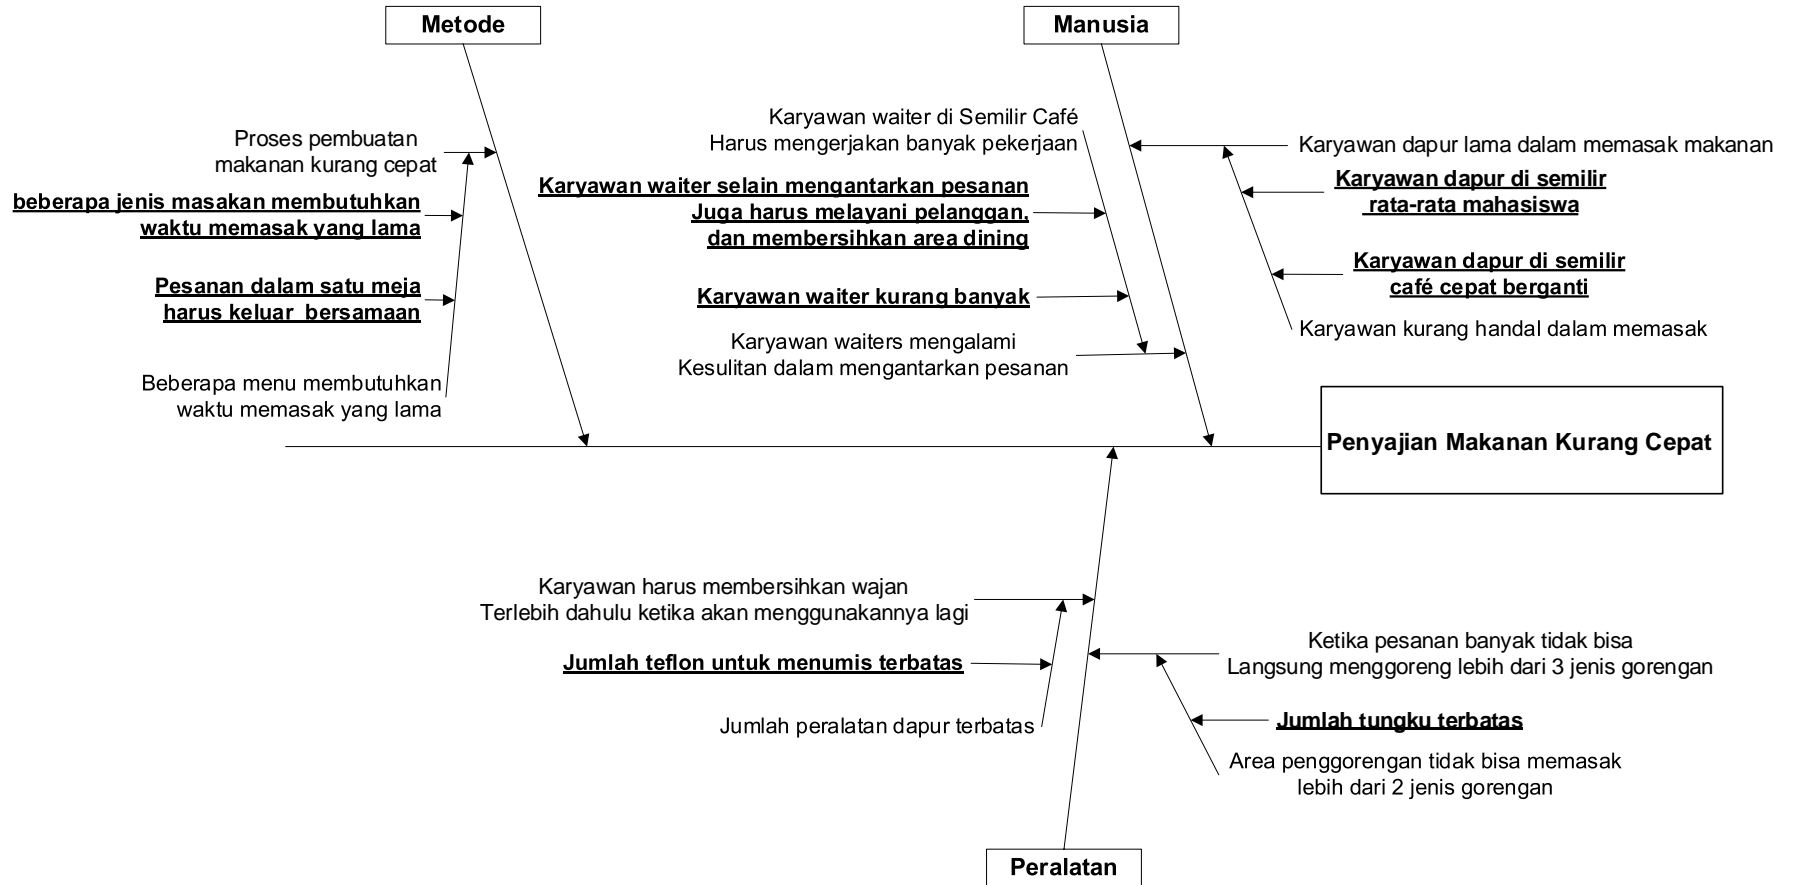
Metode

Manusia

Proses pembuatan makanan kurang cepat

beberapa jenis masakan membutuhkan waktu memasak yang lama

Pesanan dalam satu meja harus keluar bersamaan

Beberapa menu membutuhkan waktu memasak yang lama

Karyawan waiter di Semilir Café Harus mengerjakan banyak pekerjaan

Karyawan waiter selain mengantarkan pesanan Juga harus melayani pelanggan, dan membersihkan area dining

Karyawan waiter kurang banyak

Karyawan waiters mengalami Kesulitan dalam mengantarkan pesanan

Karyawan dapur lama dalam memasak makanan

Karyawan dapur di semilir rata-rata mahasiswa

Karyawan dapur di semilir café cepat berganti

Karyawan kurang handal dalam memasak

Penyajian Makanan Kurang Cepat

Karyawan harus membersihkan wajan Terlebih dahulu ketika akan menggunakannya lagi

Jumlah teflon untuk menumis terbatas

Jumlah peralatan dapur terbatas

Ketika pesanan banyak tidak bisa Langsung menggoreng lebih dari 3 jenis gorengan

Jumlah tungku terbatas

Area penggorengan tidak bisa memasak lebih dari 2 jenis gorengan

Peralatan